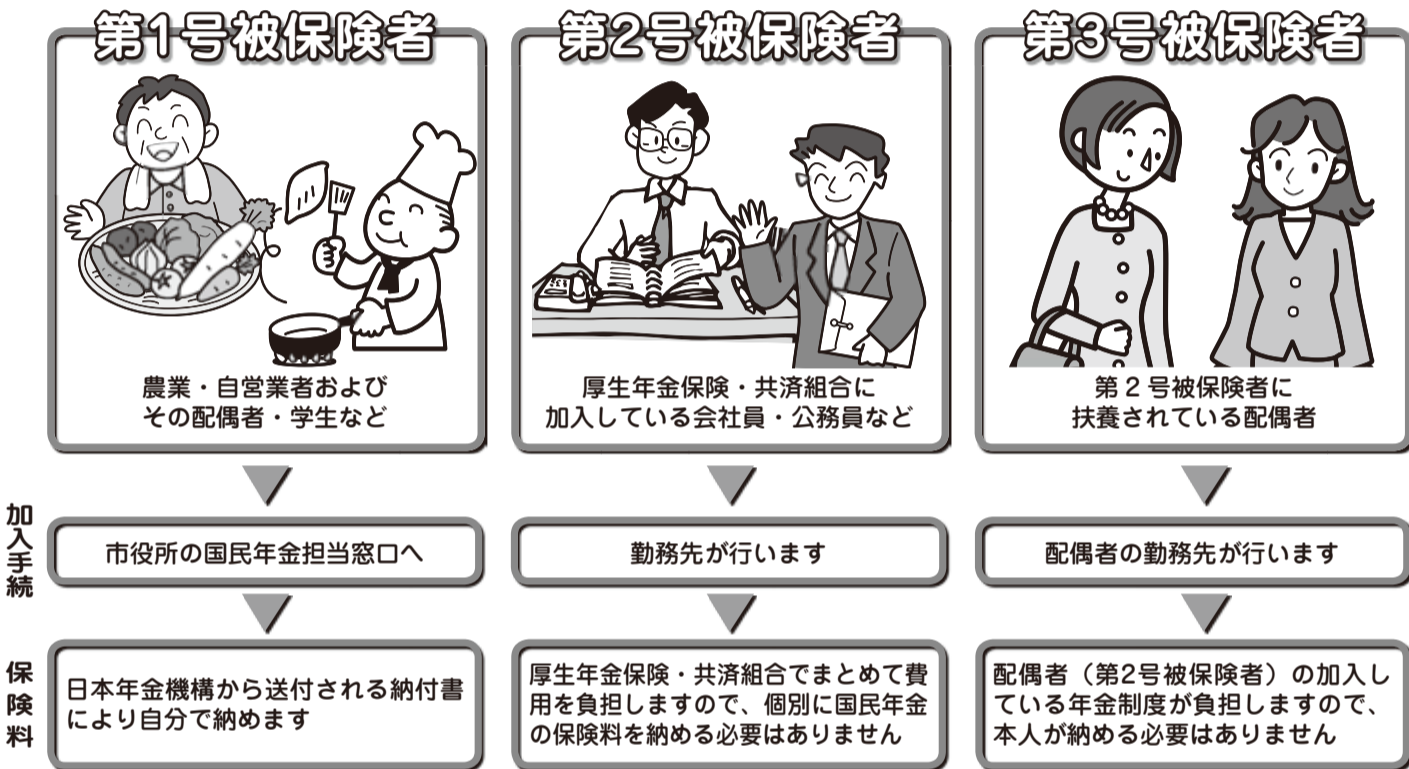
第1号被保険者

農業・自営業者および
その配偶者・学生など

第2号被保険者

厚生年金保険・共済組合に
加入している会社員・公務員など

第3号被保険者

第２号被保険者に
扶養されている配偶者

加入手続

市役所の国民年金担当窓口へ

勤務先が行います

配偶者の勤務先が行います

保険料

日本年金機構から送付される納付書により自分で納めます

厚生年金保険・共済組合でまとめて費用を負担しますので、個別に国民年金の保険料を納める必要はありません

配偶者（第2号被保険者）の加入している年金制度が負担しますので、本人が納める必要はありません